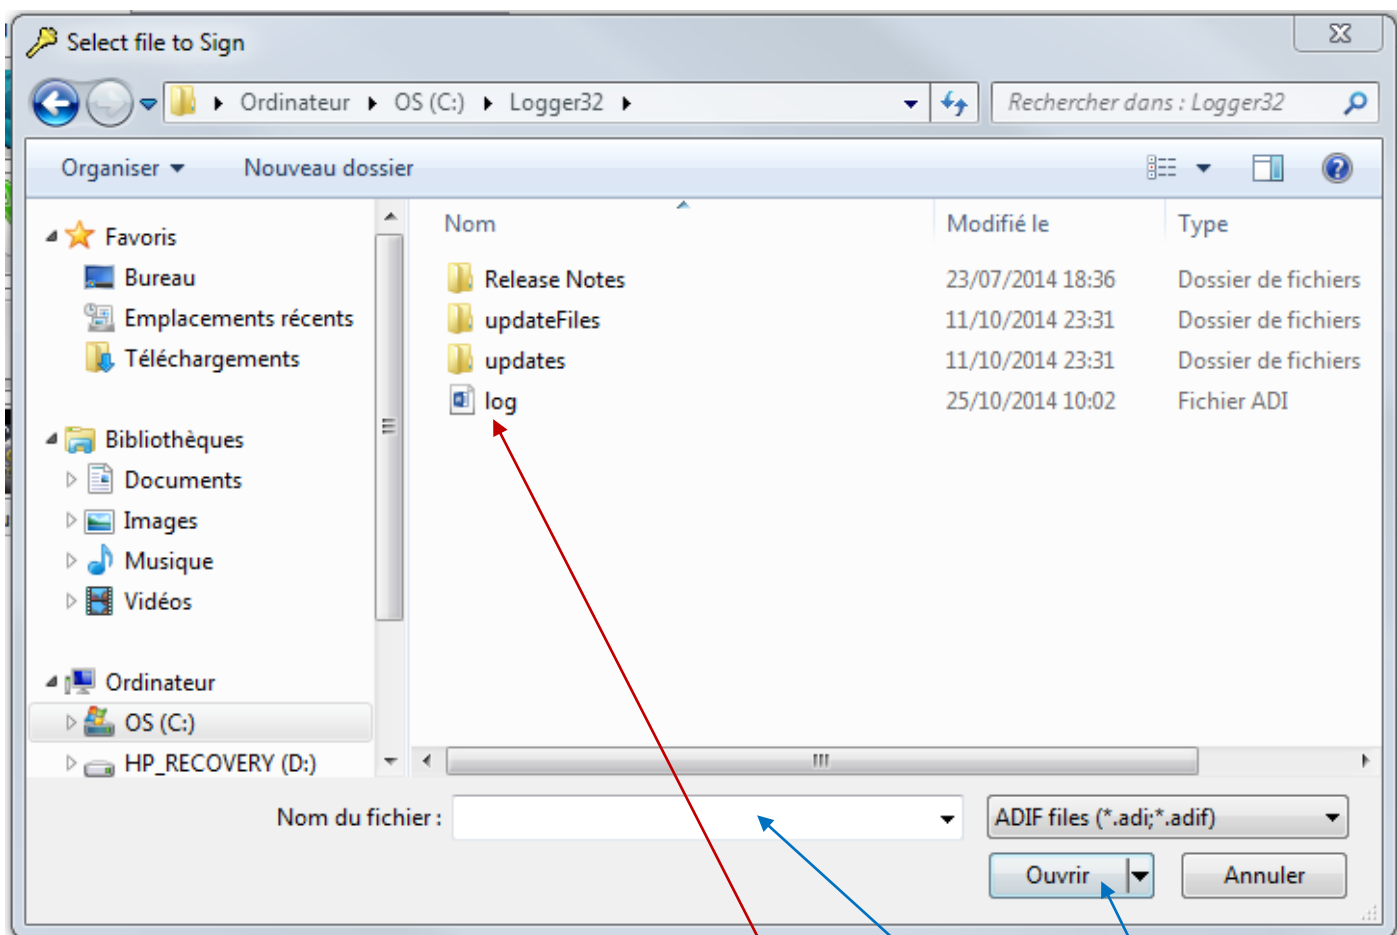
Select file to Sign

Ordinateur ▸ OS (C:) ▸ Logger32 ▸

Rechercher dans : Logger32

Organiser ▾ Nouveau dossier

Favoris
Bureau
Emplacements récents
Téléchargements

Bibliothèques
Documents
Images
Musique
Vidéos

Ordinateur
OS (C:)
HP_RECOVERY (D:)

| Nom | Modifié le | Type |
|---|---|---|
| Release Notes | 23/07/2014 18:36 | Dossier de fichiers |
| updateFiles | 11/10/2014 23:31 | Dossier de fichiers |
| updates | 11/10/2014 23:31 | Dossier de fichiers |
| log | 25/10/2014 10:02 | Fichier ADI |

Nom du fichier :

ADIF files (*.adi;*.adif)

Ouvrir

Annuler